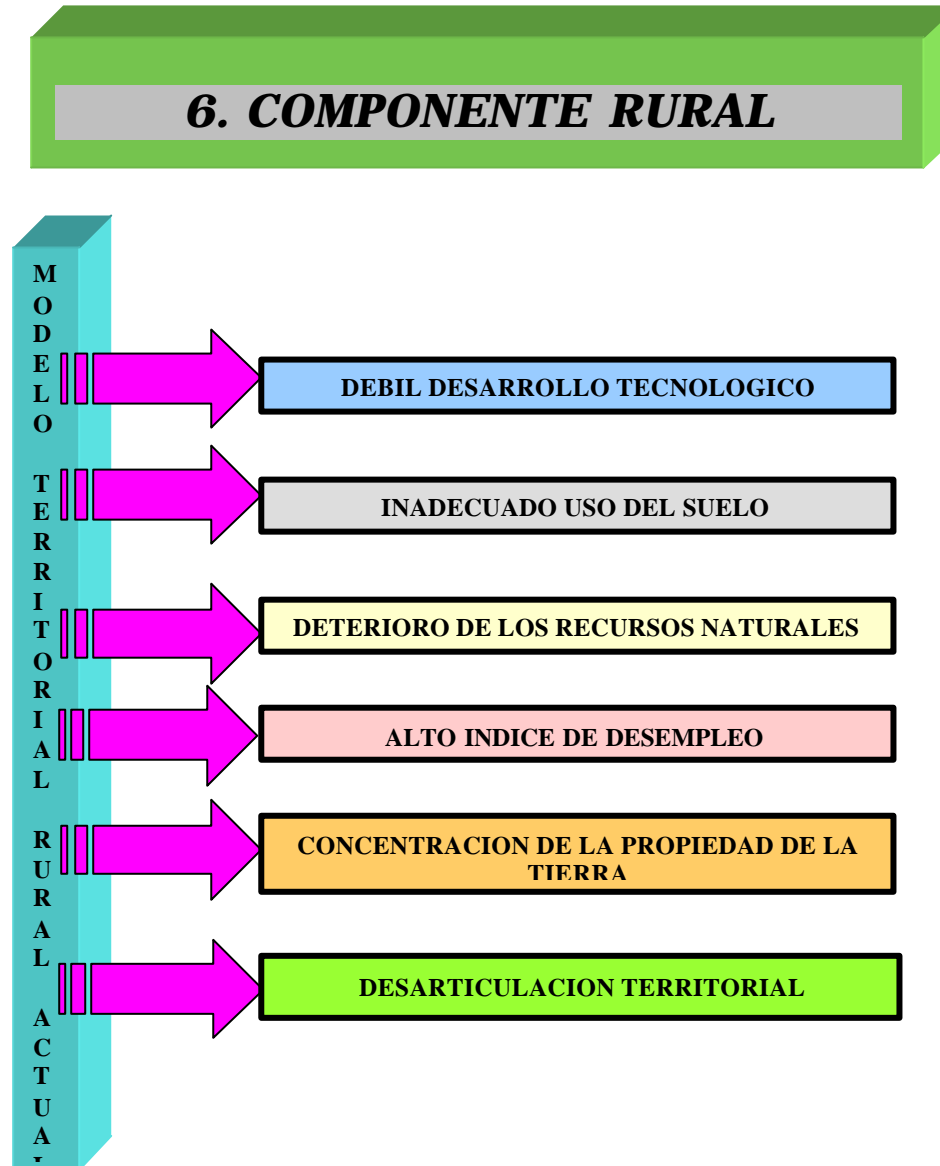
6. COMPONENTE RURAL

M O D E L O T E R R I T O R I A L R U R A L A C T U A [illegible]

DEBIL DESARROLLO TECNOLOGICO

INADECUADO USO DEL SUELO

DETERIORO DE LOS RECURSOS NATURALES

ALTO INDICE DE DESEMPLEO

CONCENTRACION DE LA PROPIEDAD DE LA TIERRA

DESARTICULACION TERRITORIAL